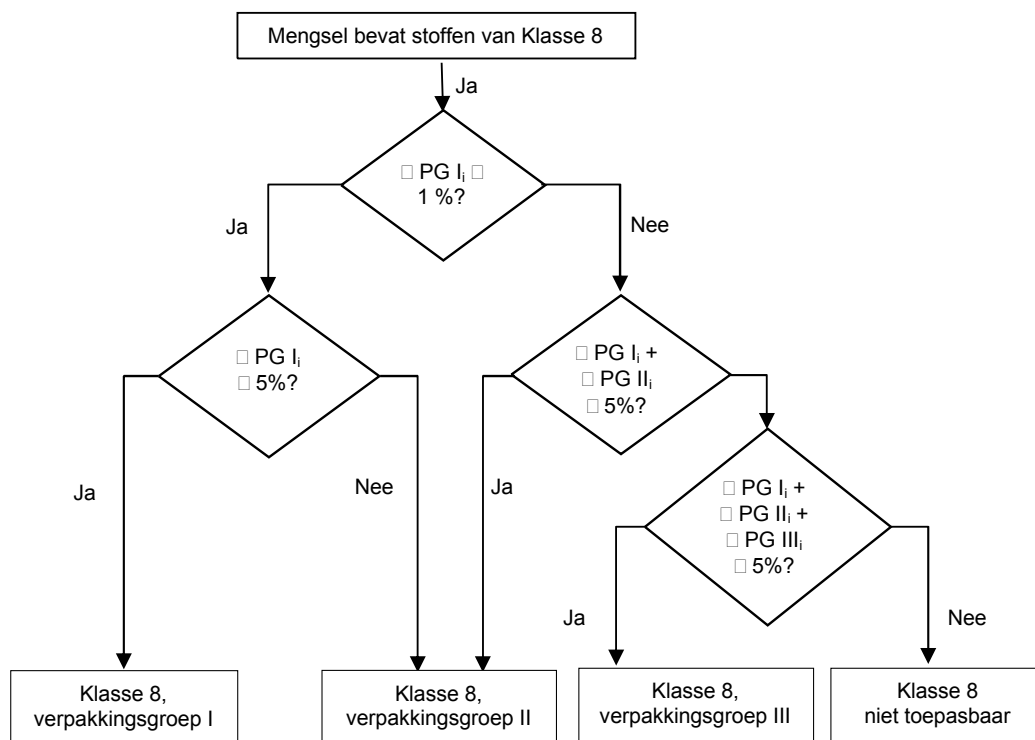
Mengsel bevat stoffen van Klasse 8

Ja

□ PG $I_i$ □ 1 %?

Ja

Nee

□ PG $I_i$ □ 5%?

□ PG $I_i$ + □ PG $II_i$ □ 5%?

Ja

Nee

Ja

□ PG $I_i$ + □ PG $II_i$ + □ PG $III_i$ □ 5%?

Ja

Nee

Klasse 8, verpakkingsgroep I

Klasse 8, verpakkingsgroep II

Klasse 8, verpakkingsgroep III

Klasse 8 niet toepasbaar